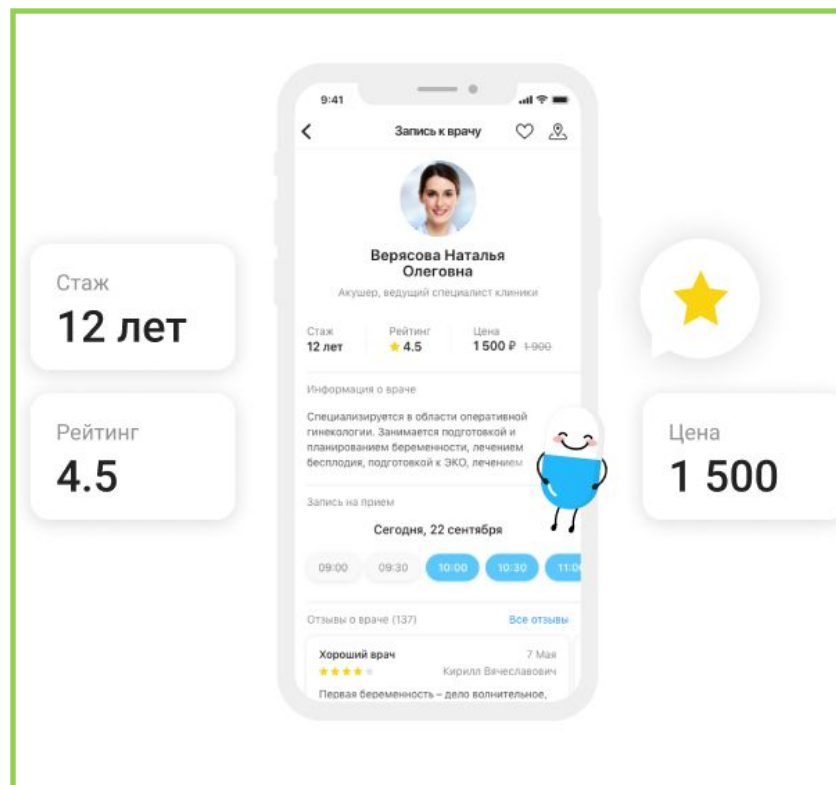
Стаж
12 лет

Рейтинг
4.5

9:41

Запись к врачу

Верясова Наталья Олеговна

Акушер, ведущий специалист клиники

Стаж
12 лет

Рейтинг
4.5

Цена
1 500 ₽ 1 900

Информация о враче

Специализируется в области оперативной гинекологии. Занимается подготовкой и планированием беременности, лечением бесплодия, подготовкой к ЭКО, лечением

Запись на прием

Сегодня, 22 сентября

09:00 09:30 10:00 10:30 11:0

Отзывы о враче (137) Все отзывы

Хороший врач 7 Мая
Кирилл Вячеславович

Первая беременность – дело волнительное,

Цена
1 500